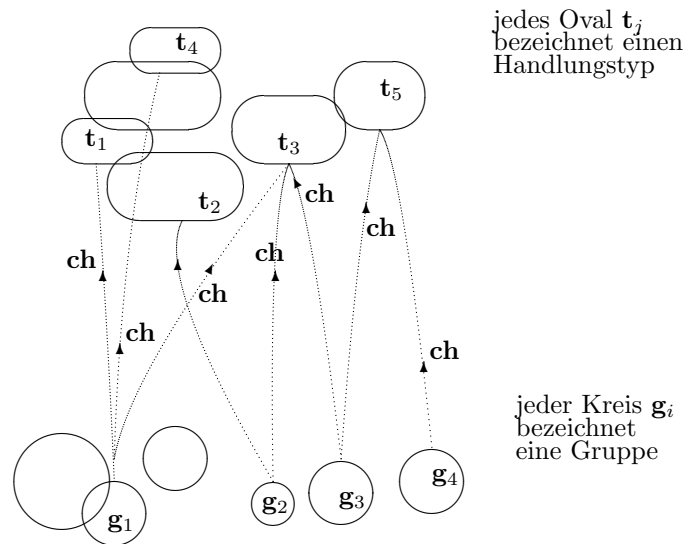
jedes Oval $\mathbf{t}_j$ bezeichnet einen Handlungstyp

$\mathbf{t}_4$

$\mathbf{t}_5$

$\mathbf{t}_1$

$\mathbf{t}_3$

$\mathbf{t}_2$

ch

ch

ch

ch

ch

ch

ch

ch

jeder Kreis $\mathbf{g}_i$ bezeichnet eine Gruppe

$\mathbf{g}_1$

$\mathbf{g}_2$

$\mathbf{g}_3$

$\mathbf{g}_4$